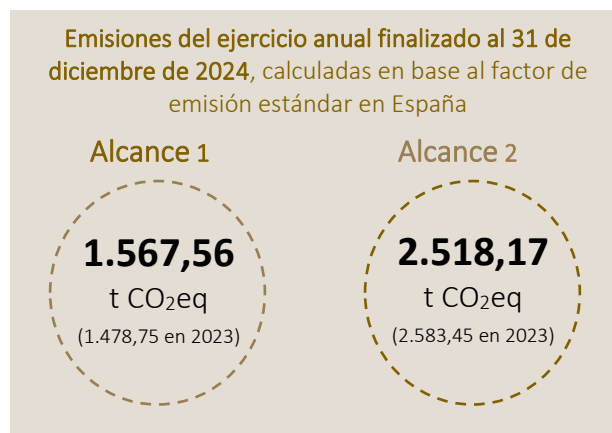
Emisiones del ejercicio anual finalizado al 31 de diciembre de 2024, calculadas en base al factor de emisión estándar en España

Alcance 1

1.567,56
t $CO_2$eq
(1.478,75 en 2023)

Alcance 2

2.518,17
t $CO_2$eq
(2.583,45 en 2023)